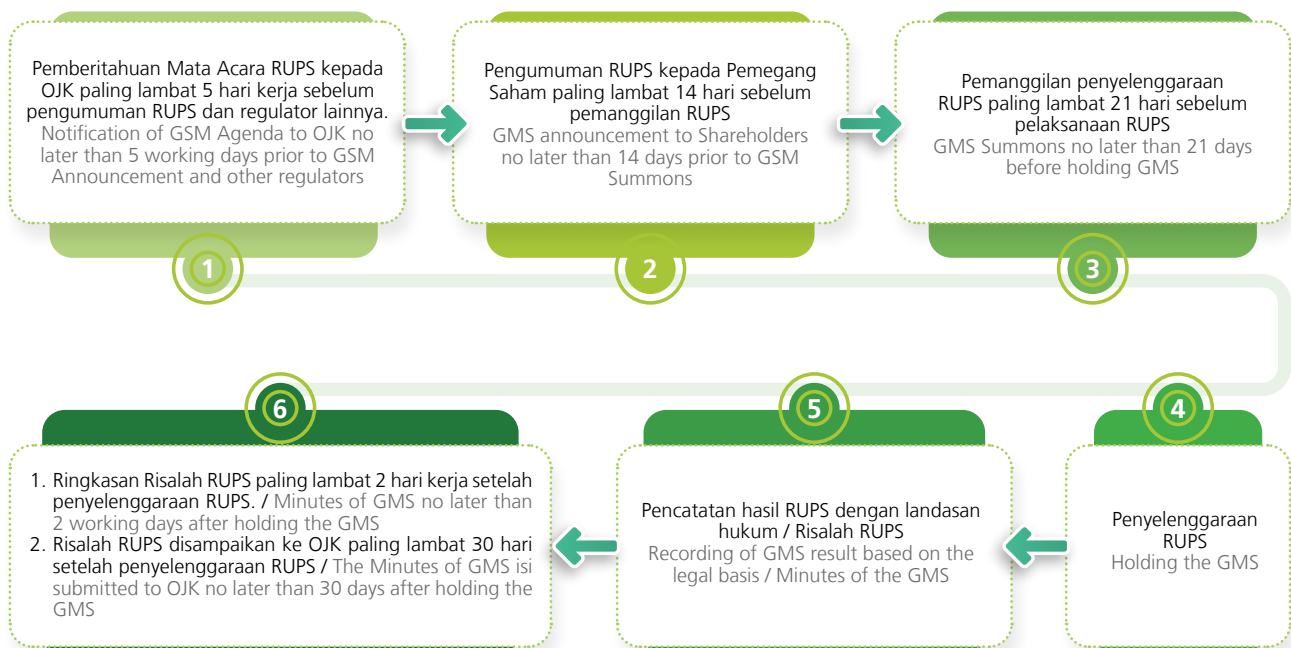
Pemberitahuan Mata Acara RUPS kepada OJK paling lambat 5 hari kerja sebelum pengumuman RUPS dan regulator lainnya.
Notification of GSM Agenda to OJK no later than 5 working days prior to GSM Announcement and other regulators

Pengumuman RUPS kepada Pemegang Saham paling lambat 14 hari sebelum pemanggilan RUPS
GMS announcement to Shareholders no later than 14 days prior to GSM Summons

Pemanggilan penyelenggaraan RUPS paling lambat 21 hari sebelum pelaksanaan RUPS
GMS Summons no later than 21 days before holding GMS

1

2

3

6

5

4

1. Ringkasan Risalah RUPS paling lambat 2 hari kerja setelah penyelenggaraan RUPS. / Minutes of GMS no later than 2 working days after holding the GMS
2. Risalah RUPS disampaikan ke OJK paling lambat 30 hari setelah penyelenggaraan RUPS / The Minutes of GMS isi submitted to OJK no later than 30 days after holding the GMS

Pencatatan hasil RUPS dengan landasan hukum / Risalah RUPS
Recording of GMS result based on the legal basis / Minutes of the GMS

Penyelenggaraan RUPS
Holding the GMS